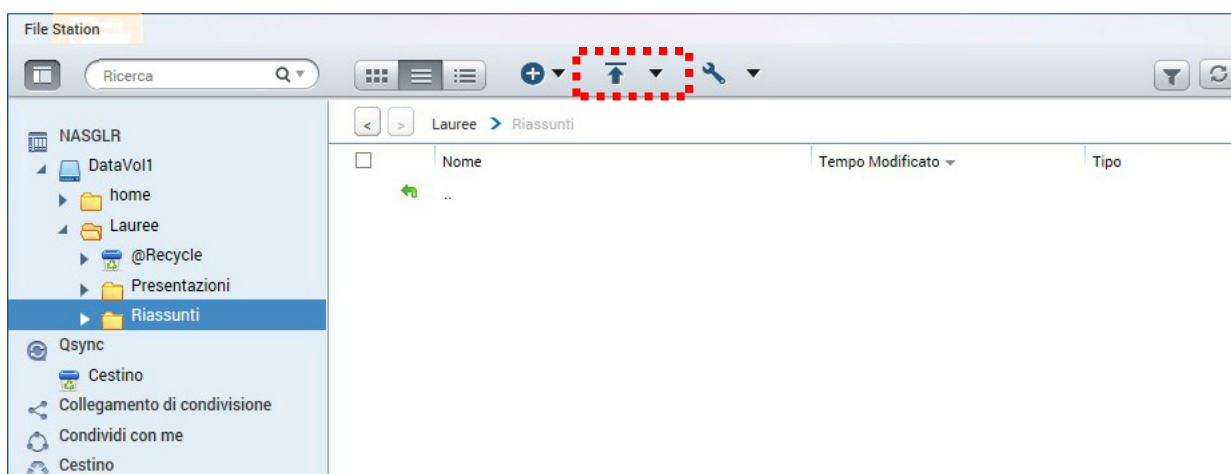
File Station

Ricerca

NASGLR
DataVol1
home
Lauree
@Recycle
Presentazioni
Riassunti
Qsync
Cestino
Collegamento di condivisione
Condividi con me
Cestino

< >
Lauree > Riassunti

| | Nome | Tempo Modificato | Tipo |
|---|---|---|---|
| | .. | | |